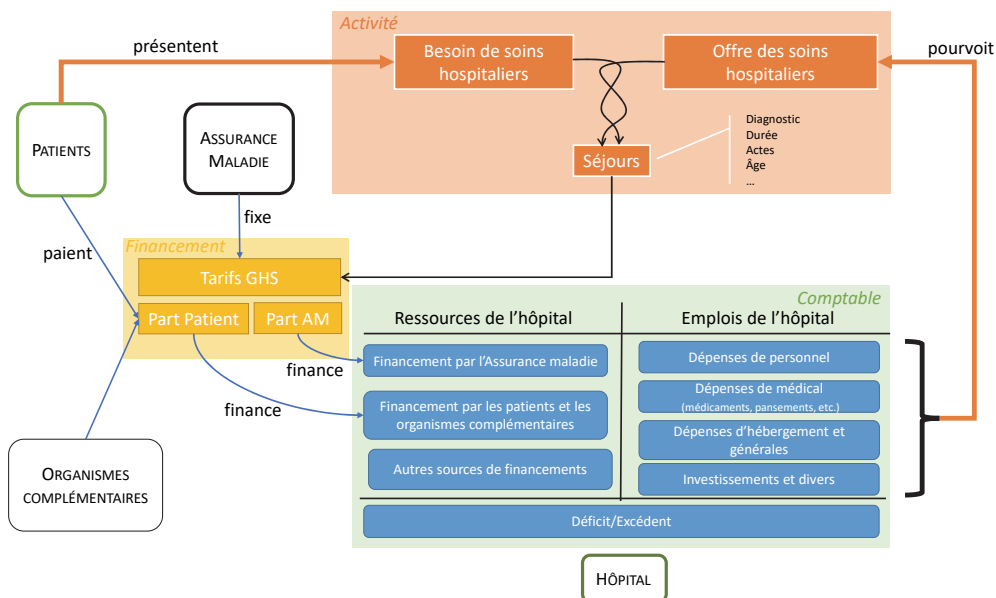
Activité

présentent

Besoin de soins hospitaliers

Offre des soins hospitaliers

pourvoit

Patients

Assurance Maladie

Séjours

Diagnostic
Durée
Actes
Âge
…

fixe

paient

Financement

Tarifs GHS

Part Patient

Part AM

Comptable

Ressources de l'hôpital

Emplois de l'hôpital

finance

Financement par l'Assurance maladie

Dépenses de personnel

Dépenses de médical (médicaments, pansements, etc.)

finance

Financement par les patients et les organismes complémentaires

Dépenses d'hébergement et générales

Autres sources de financements

Investissements et divers

Organismes complémentaires

Déficit/Excédent

Hôpital